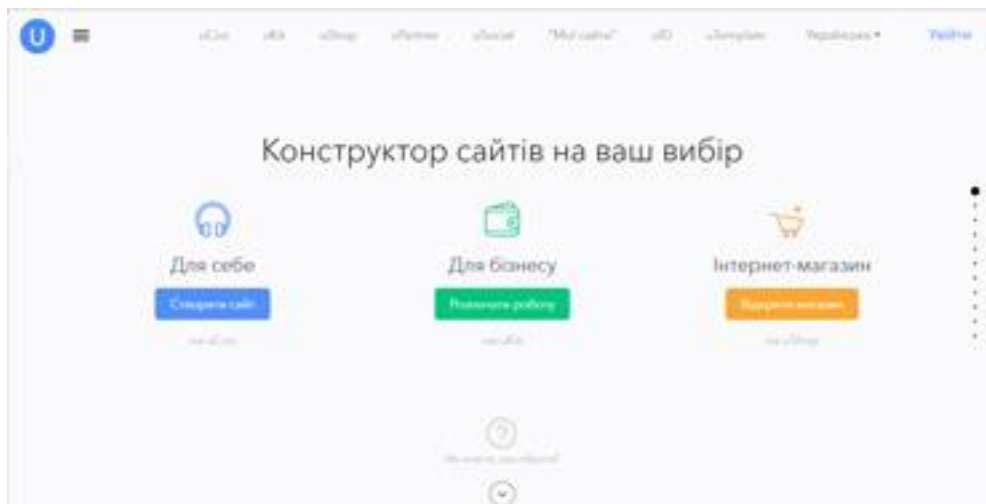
U

uCoz uKit uShop uPartner uSocial "Мої сайти" uID uTemplate Українська ▾ Увійти

Конструктор сайтів на ваш вибір

Для себе

Створити сайт

на uCoz

Для бізнесу

Розпочати роботу

на uKit

Інтернет-магазин

Відкрити магазин

на uShop

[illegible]